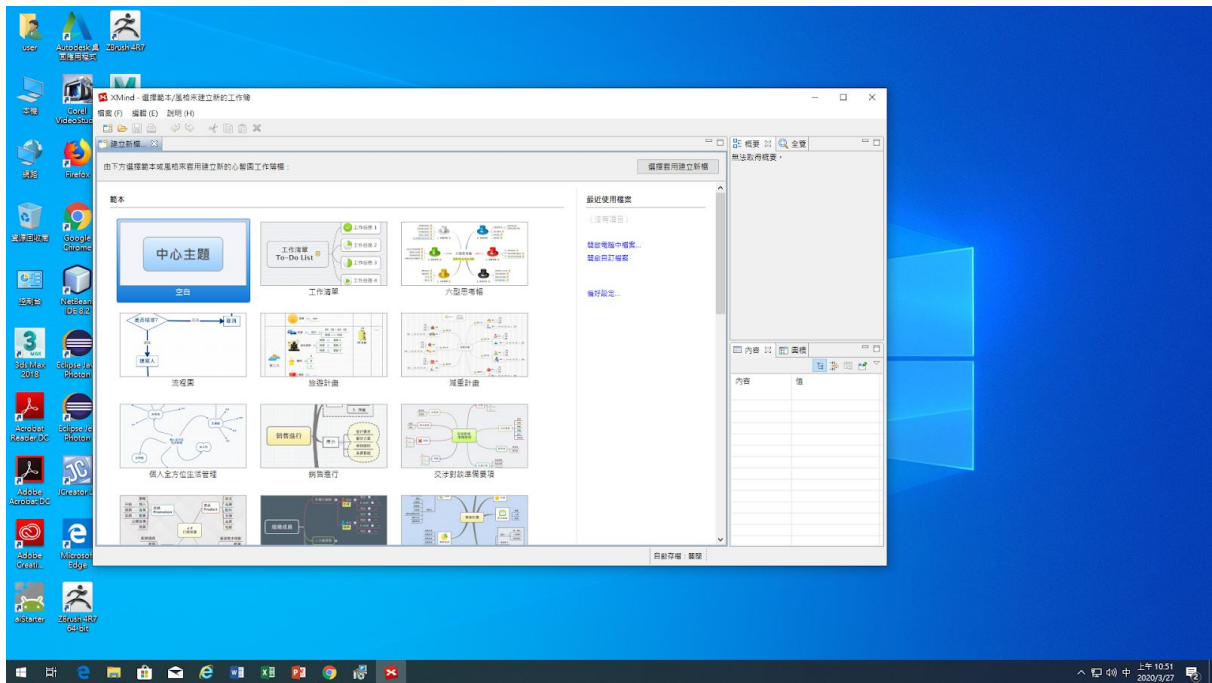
user
Autodesk 桌面應用程式
ZBrush 4R7
本機
Corel VideoStudio
網路
Firefox
資源回收筒
Google Chrome
控制台
NetBeans IDE 8.2
3ds Max 2018
Eclipse Java Photon
Acrobat Reader DC
Eclipse Java Photon
Adobe Acrobat DC
JCreator
Adobe Creati...
Microsoft Edge
aiStarter
ZBrush 4R7 64-bit

XMind - 選擇範本/風格來建立新的工作簿
檔案 (F) 編輯 (E) 說明 (H)
建立新檔...
由下方選擇範本或風格來套用建立新的心智圖工作簿檔：
選擇套用建立新檔
範本
中心主題
空白
工作清單 To-Do List
工作任務 1
工作任務 2
工作任務 3
工作任務 4
工作清單
六型思考帽
流程圖
旅遊計畫
減重計畫
個人全方位生活管理
銷售進行
交涉對談準備要項
最近使用檔案
(沒有項目)
開啟電腦中檔案...
開啟自訂檔案
偏好設定...
自動存檔 關閉
概要
全覽
無法取得概要。
內容
圖標
內容
值

上午 10:51
2020/3/27
中
2